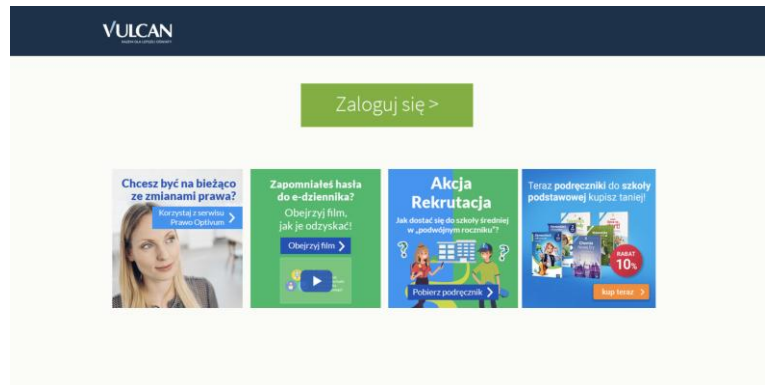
VULCAN
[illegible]

Zaloguj się >

Chcesz być na bieżąco ze zmianami prawa?
Korzystaj z serwisu Prawo Optivum >

Zapomniałeś hasła do e-dziennika?
Obejrzyj film, jak je odzyskać!
Obejrzyj film >

Akcja Rekrutacja
Jak dostać się do szkoły średniej w „podwójnym roczniku"?
Pobierz podręcznik >

Teraz podręczniki do szkoły podstawowej kupisz taniej!
RABAT 10%
Kup teraz >